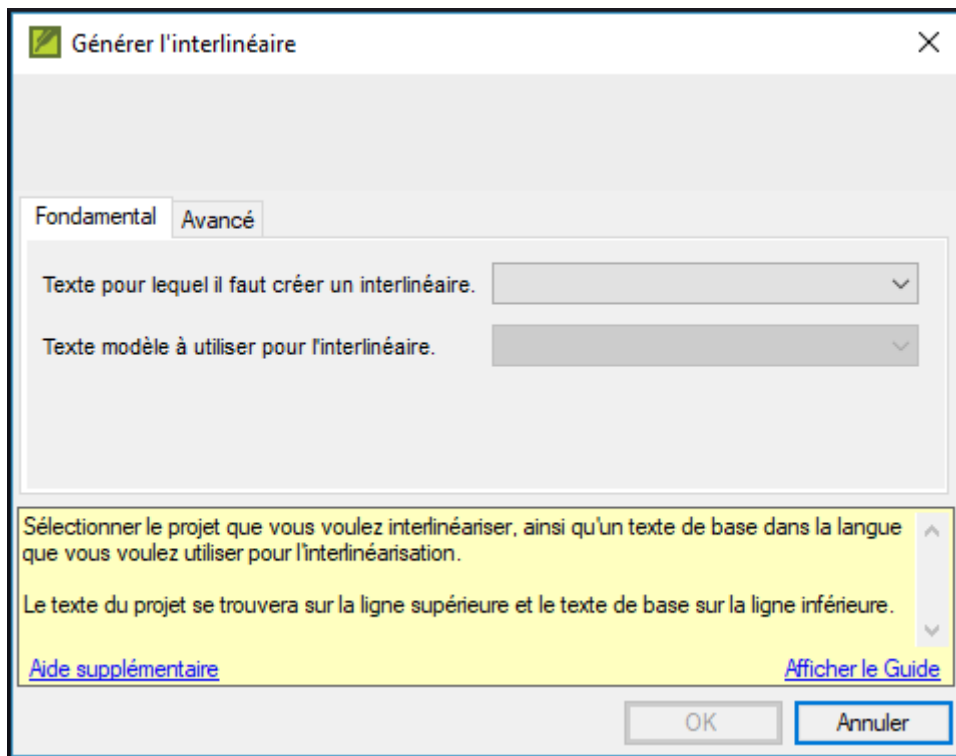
Générer l'interlinéaire

Fondamental | Avancé

Texte pour lequel il faut créer un interlinéaire.

Texte modèle à utiliser pour l'interlinéaire.

Sélectionner le projet que vous voulez interlinéariser, ainsi qu'un texte de base dans la langue que vous voulez utiliser pour l'interlinéarisation.

Le texte du projet se trouvera sur la ligne supérieure et le texte de base sur la ligne inférieure.

Aide supplémentaire

Afficher le Guide

OK

Annuler